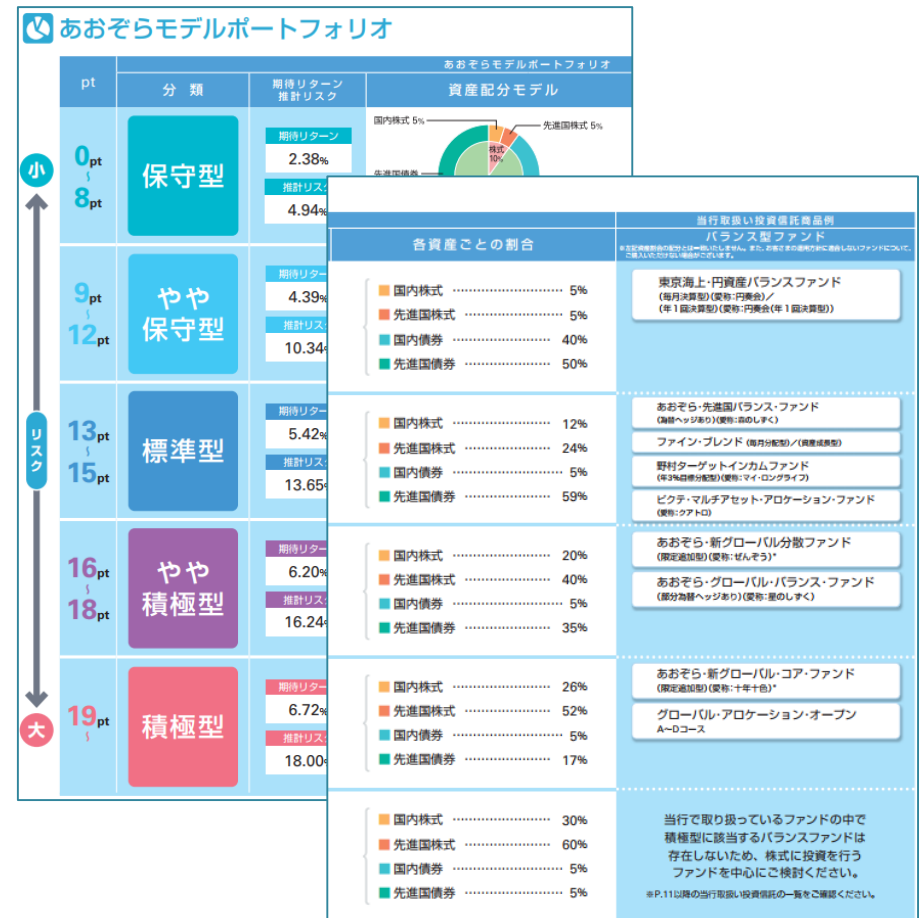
あおぞらモデルポートフォリオ

あおぞらモデルポートフォリオ

| pt | 分類 | 期待リターン 推計リスク | 資産配分モデル |
|---|---|---|---|
| 0pt ~ 8pt | 保守型 | 期待リターン 2.38% 推計リスク 4.94% | 国内株式 5% 先進国株式 5% 株式 10% 先進国債券 |
| 9pt ~ 12pt | やや保守型 | 期待リターン 4.39% 推計リスク 10.34% | |
| 13pt ~ 15pt | 標準型 | 期待リターン 5.42% 推計リスク 13.65% | |
| 16pt ~ 18pt | やや積極型 | 期待リターン 6.20% 推計リスク 16.24% | |
| 19pt ~ | 積極型 | 期待リターン 6.72% 推計リスク 18.00% | |

小
リスク
大

当行取扱い投資信託商品例

| 各資産ごとの割合 | バランス型ファンド |
|---|---|
| 国内株式 5% 先進国株式 5% 国内債券 40% 先進国債券 50% | 東京海上・円資産バランスファンド (毎月決算型)(愛称:円奏会)/(年1回決算型)(愛称:円奏会(年1回決算型)) |
| 国内株式 12% 先進国株式 24% 国内債券 5% 先進国債券 59% | あおぞら・先進国バランス・ファンド (為替ヘッジあり)(愛称:森のしずく) ファイン・ブレンド (毎月分配型)/(資産成長型) 野村ターゲットインカムファンド (年3%目標分配型)(愛称:マイ・ロングライフ) ピクテ・マルチアセット・アロケーション・ファンド (愛称:クアトロ) |
| 国内株式 20% 先進国株式 40% 国内債券 5% 先進国債券 35% | あおぞら・新グローバル分散ファンド (限定追加型)(愛称:ぜんぞう)* あおぞら・グローバル・バランス・ファンド (部分為替ヘッジあり)(愛称:星のしずく) |
| 国内株式 26% 先進国株式 52% 国内債券 5% 先進国債券 17% | あおぞら・新グローバル・コア・ファンド (限定追加型)(愛称:十年十色)* グローバル・アロケーション・オープン A~Dコース |
| 国内株式 30% 先進国株式 60% 国内債券 5% 先進国債券 5% | 当行で取り扱っているファンドの中で積極型に該当するバランスファンドは存在しないため、株式に投資を行うファンドを中心にご検討ください。 ※P.11以降の当行取扱い投資信託の一覧をご確認ください。 |

※左記資産配分の配分とは一致いたしません。また、お客さまの運用方針に適合しないファンドについて、ご購入いただけない場合がございます。